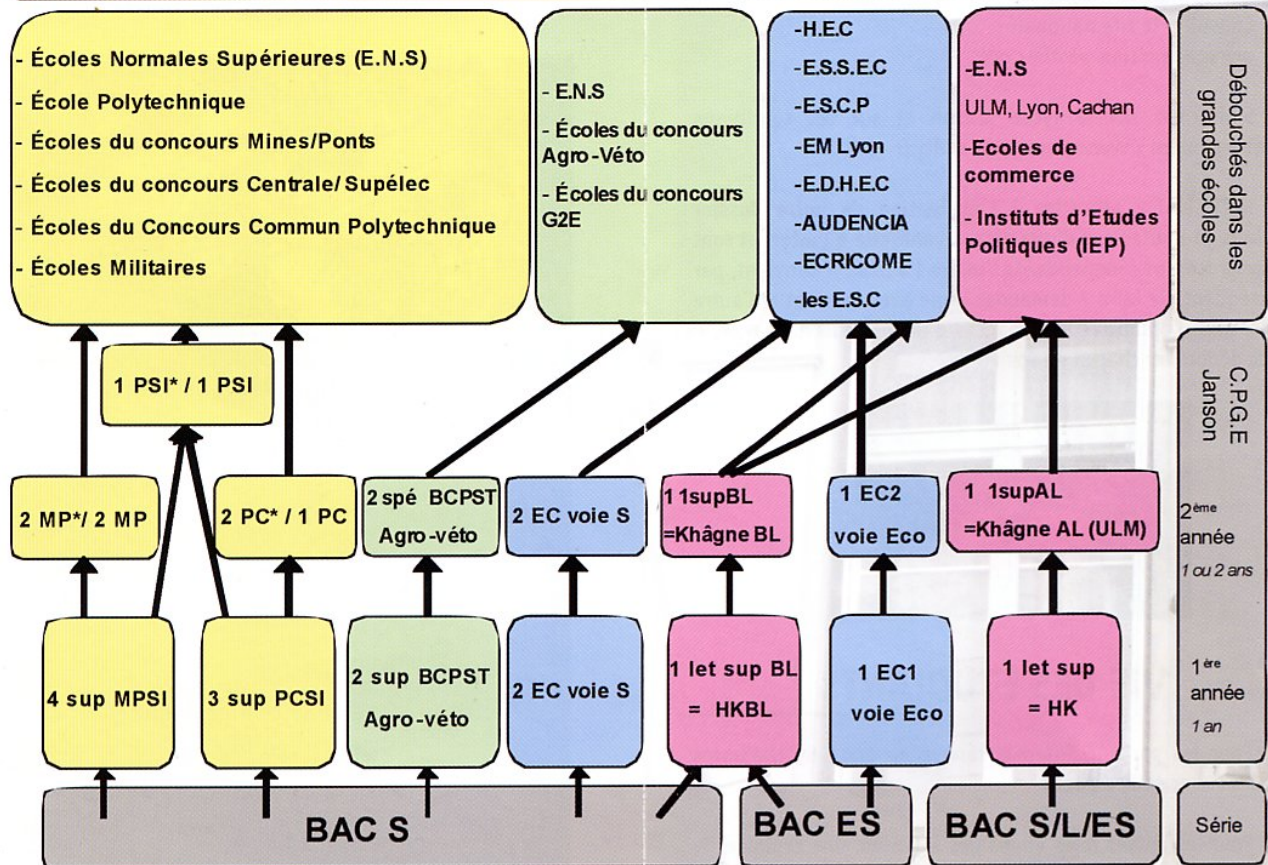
- Écoles Normales Supérieures (E.N.S)
- École Polytechnique
- Écoles du concours Mines/Ponts
- Écoles du concours Centrale/ Supélec
- Écoles du Concours Commun Polytechnique
- Écoles Militaires

- E.N.S
- Écoles du concours Agro-Véto
- Écoles du concours G2E

-H.E.C
-E.S.S.E.C
-E.S.C.P
-EM Lyon
-E.D.H.E.C
-AUDENCIA
-ECRICOME
-les E.S.C

-E.N.S
ULM, Lyon, Cachan
-Ecoles de commerce
- Instituts d'Etudes Politiques (IEP)

Débouchés dans les grandes écoles

1 PSI* / 1 PSI

C.P.G.E Janson

2 MP*/ 2 MP

2 PC* / 1 PC

2 spé BCPST Agro-véto

2 EC voie S

1 1supBL =Khâgne BL

1 EC2 voie Eco

1 1supAL =Khâgne AL (ULM)

2ème année
1 ou 2 ans

4 sup MPSI

3 sup PCSI

2 sup BCPST Agro-véto

2 EC voie S

1 let sup BL = HKBL

1 EC1 voie Eco

1 let sup = HK

1ère année
1 an

BAC S

BAC ES

BAC S/L/ES

Série